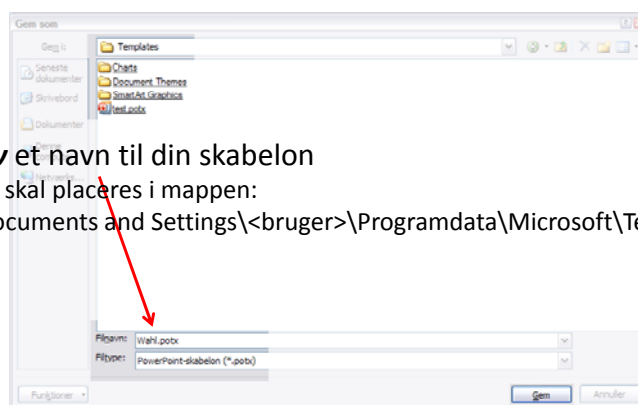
Gem som

Gem i: Templates

Seneste dokumenter

Skrivebord

Dokumenter

Netværk...

Charts
Document Themes
SmartArt Graphics
test.potx

v et navn til din skabelon
skal placeres i mappen:
ocuments and Settings\<bruger>\Programdata\Microsoft\Te

Filnavn: Wahl.potx
Filtype: PowerPoint-skabelon (*.potx)

Funktioner

Gem

Annuller